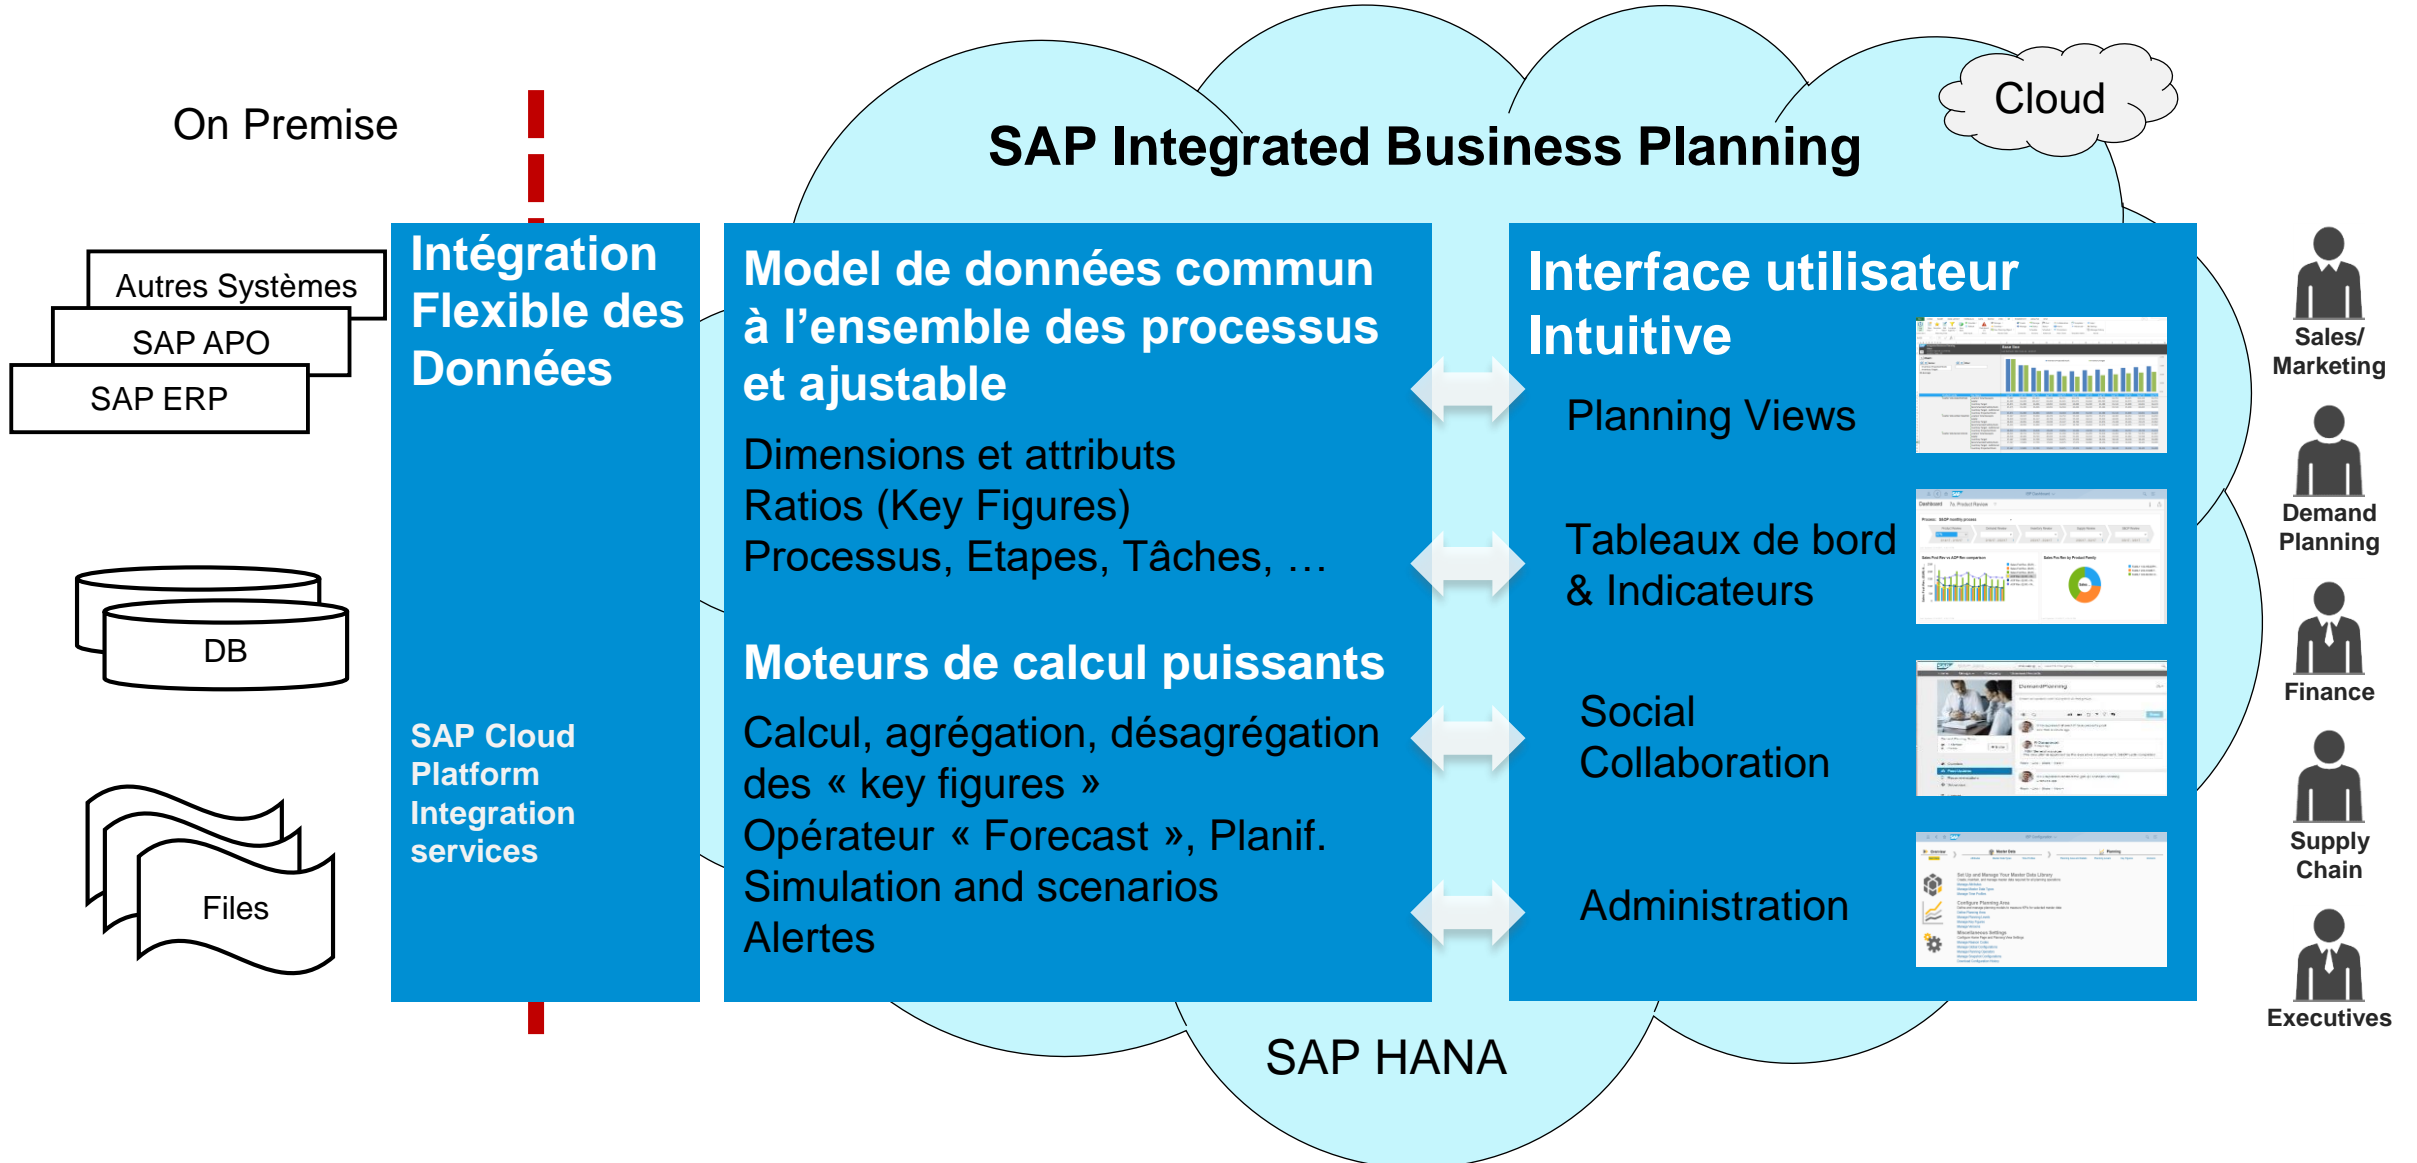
On Premise

Cloud

SAP Integrated Business Planning

Autres Systèmes

SAP APO

SAP ERP

DB

Files

Intégration Flexible des Données

SAP Cloud Platform Integration services

Model de données commun à l'ensemble des processus et ajustable

Dimensions et attributs
Ratios (Key Figures)
Processus, Etapes, Tâches, …

Moteurs de calcul puissants

Calcul, agrégation, désagrégation des « key figures »
Opérateur « Forecast », Planif.
Simulation and scenarios
Alertes

Interface utilisateur Intuitive

Planning Views

Tableaux de bord & Indicateurs

Social Collaboration

Administration

SAP HANA

Sales/ Marketing

Demand Planning

Finance

Supply Chain

Executives